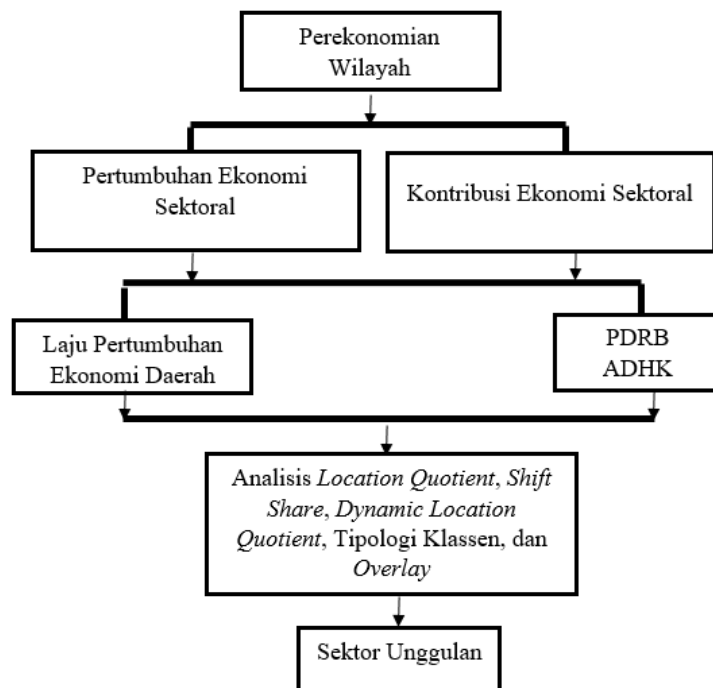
Perekonomian Wilayah

Pertumbuhan Ekonomi Sektoral

Kontribusi Ekonomi Sektoral

Laju Pertumbuhan Ekonomi Daerah

PDRB ADHK

Analisis *Location Quotient*, *Shift Share*, *Dynamic Location Quotient*, Tipologi Klassen, dan *Overlay*

Sektor Unggulan